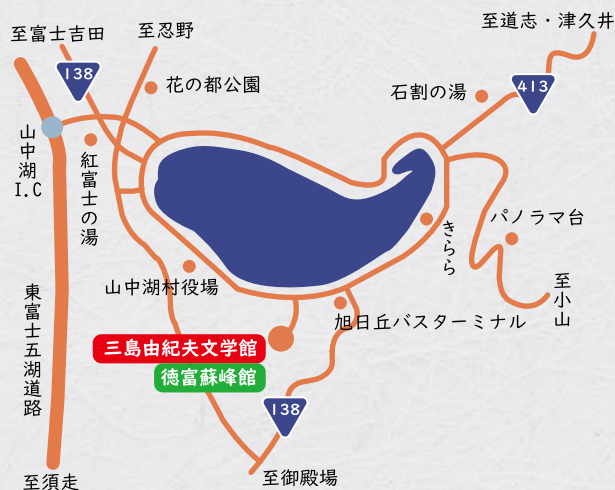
至富士吉田
至忍野
至道志・津久井
138
花の都公園
413
石割の湯
山中湖 I.C
紅富士の湯
きらら
パノラマ台
東富士五湖道路
山中湖村役場
至小山
旭日丘バスターミナル
三島由紀夫文学館
徳富蘇峰館
138
至御殿場
至須走